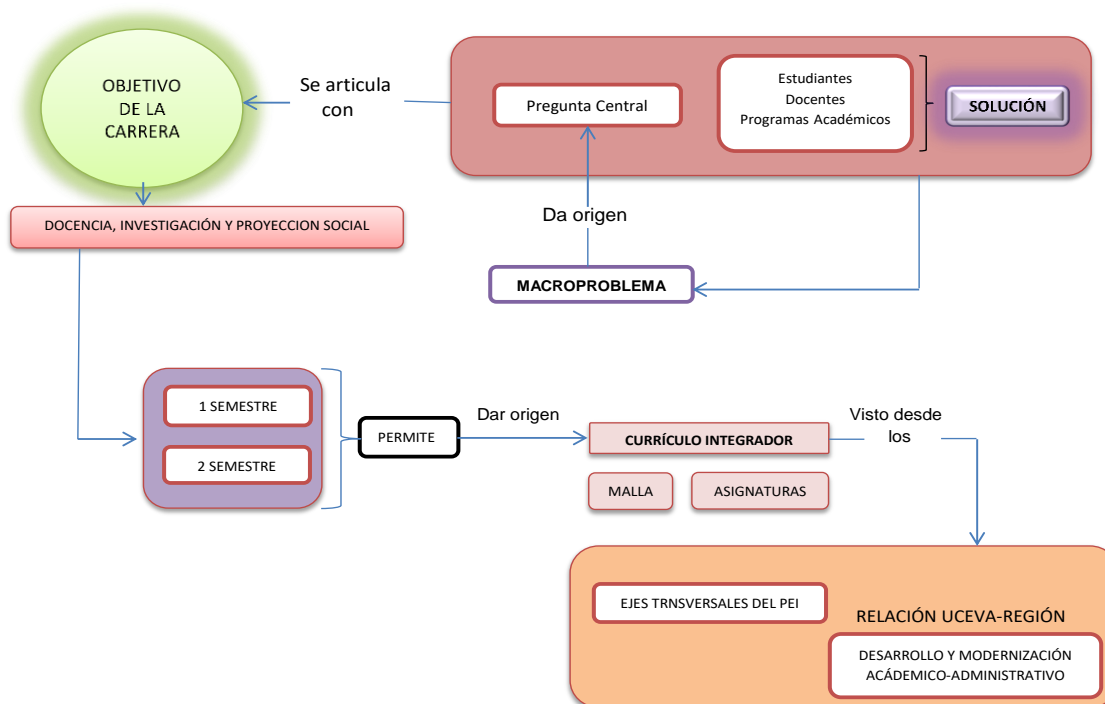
OBJETIVO DE LA CARRERA

Se articula con

Pregunta Central

Estudiantes
Docentes
Programas Académicos

SOLUCIÓN

DOCENCIA, INVESTIGACIÓN Y PROYECCION SOCIAL

Da origen

MACROPROBLEMA

1 SEMESTRE

2 SEMESTRE

PERMITE

Dar origen

CURRÍCULO INTEGRADOR

Visto desde los

MALLA

ASIGNATURAS

EJES TRNSVERSALES DEL PEI

RELACIÓN UCEVA-REGIÓN

DESARROLLO Y MODERNIZACIÓN ACÁDEMICO-ADMINISTRATIVO